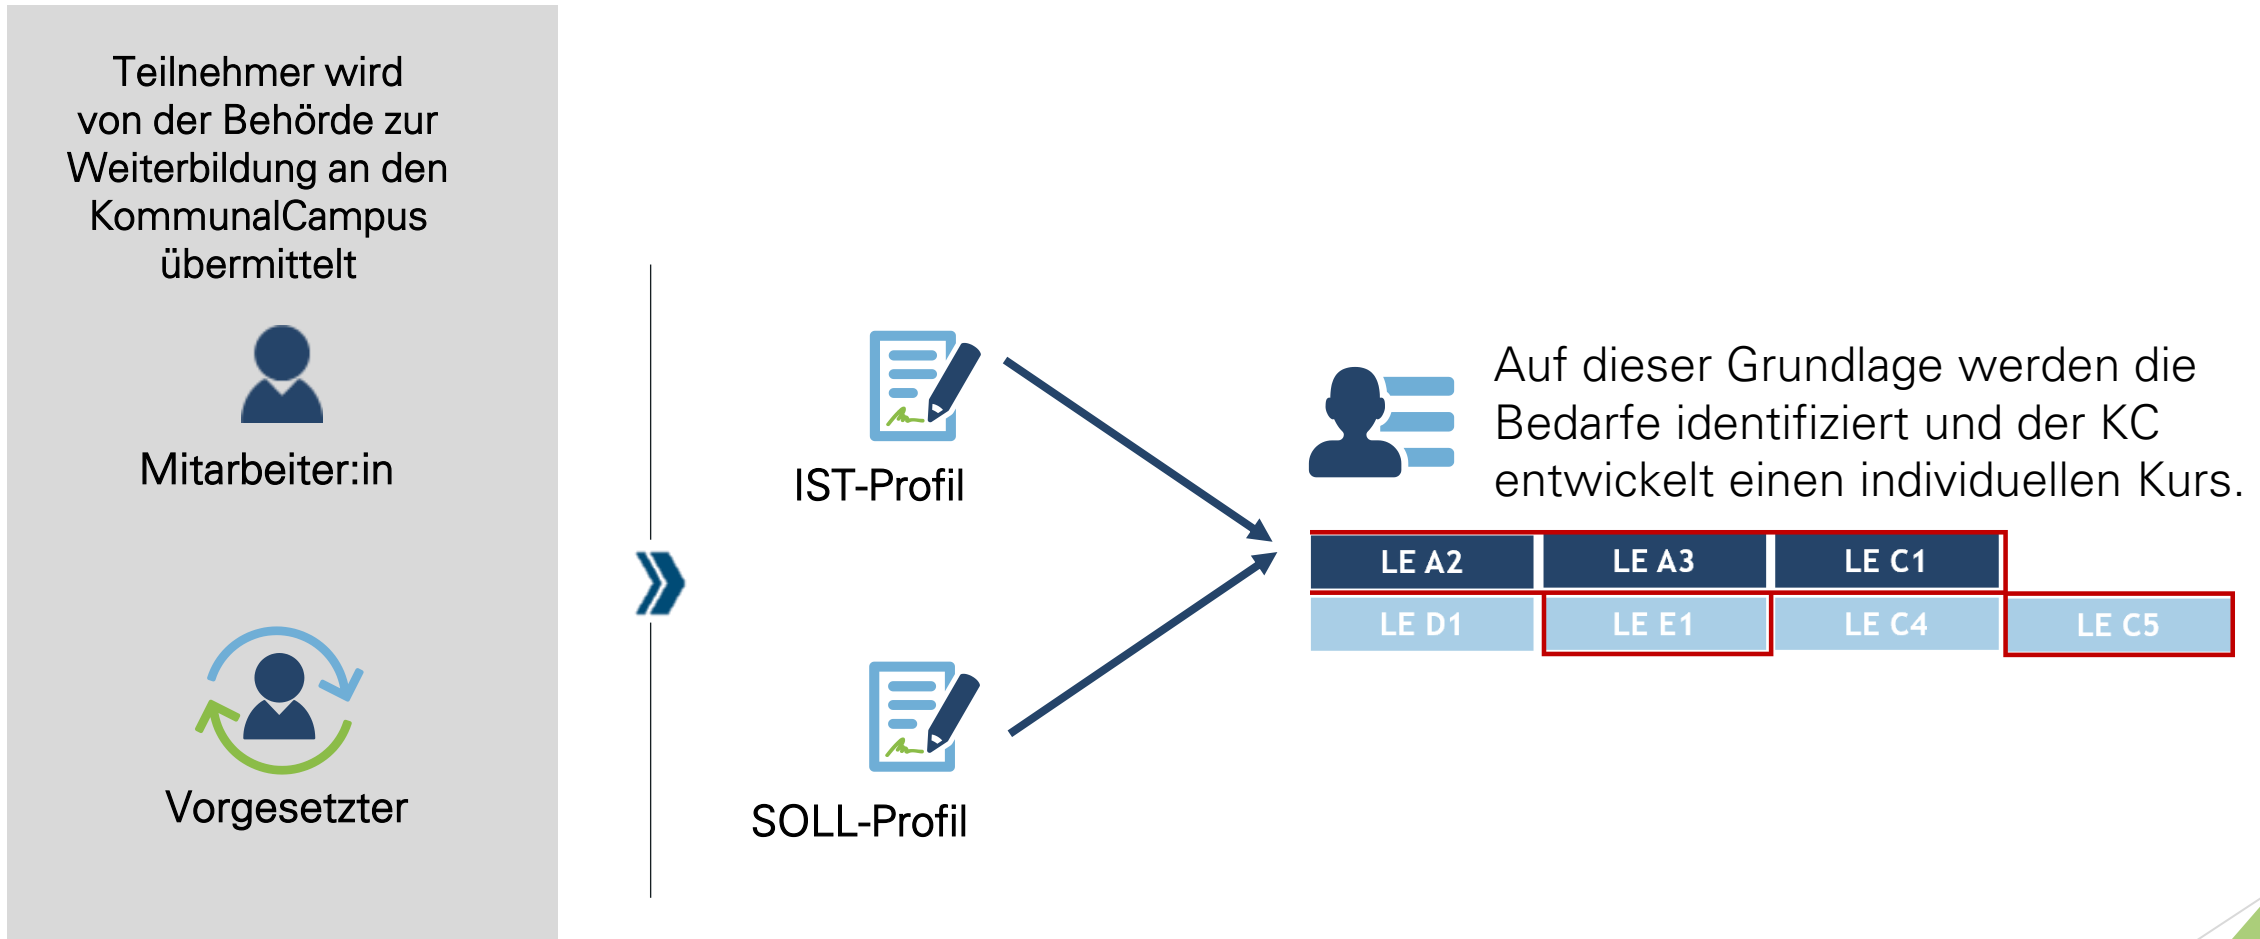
Teilnehmer wird von der Behörde zur Weiterbildung an den KommunalCampus übermittelt

Mitarbeiter:in

Vorgesetzter

IST-Profil

SOLL-Profil

Auf dieser Grundlage werden die Bedarfe identifiziert und der KC entwickelt einen individuellen Kurs.

| LE A2 | LE A3 | LE C1 | |
|---|---|---|---|
| LE D1 | LE E1 | LE C4 | LE C5 |